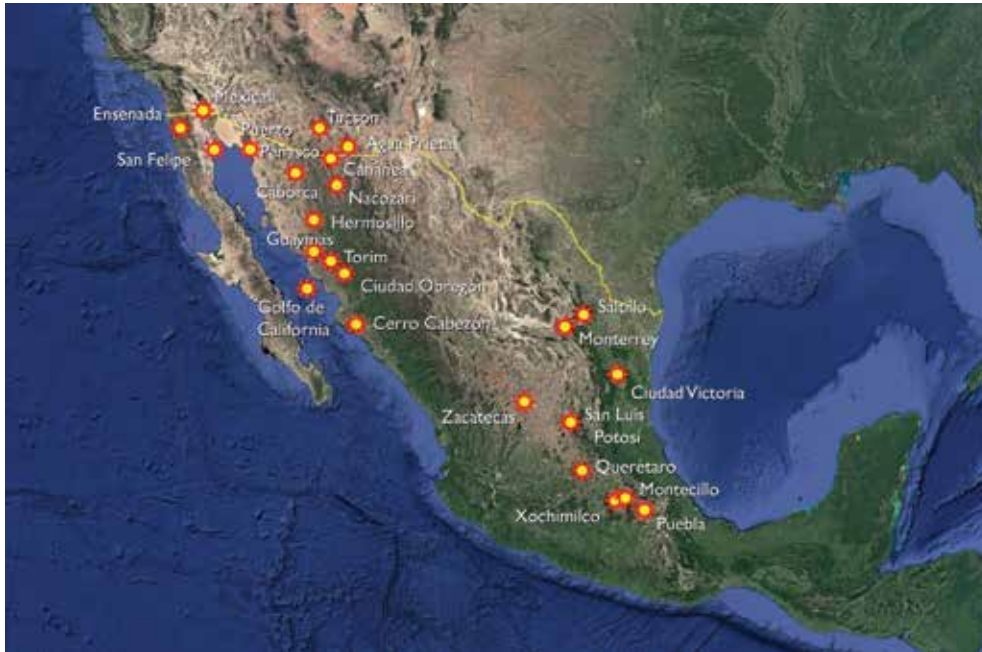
Mexicali
Ensenada
Tucson
Puerto
Peñasco
Agua Prieta
San Felipe
Cananea
Caborca
Nacozari
Hermosillo
Guaymas
Torim
Ciudad Obregón
Golfo de
California
Cerro Cabezón
Saltillo
Monterrey
Ciudad Victoria
Zacatecas
San Luis
Potosí
Queretaro
Montecillo
Xochimilco
Puebla